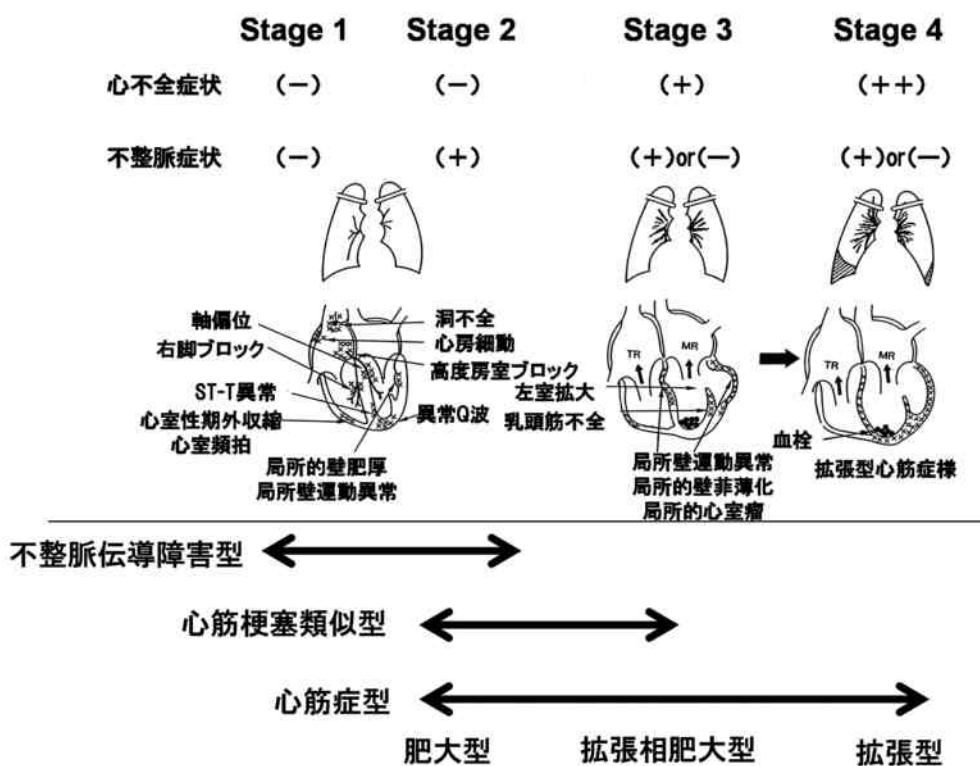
Stage 1　Stage 2　Stage 3　Stage 4

心不全症状　(−)　(−)　(+)　(++)

不整脈症状　(−)　(+)　(+)or(−)　(+)or(−)

軸偏位
右脚ブロック
ST-T異常
心室性期外収縮
心室頻拍
洞不全
心房細動
高度房室ブロック
異常Q波
局所的壁肥厚
局所壁運動異常

TR　MR
左室拡大
乳頭筋不全
局所壁運動異常
局所的壁菲薄化
局所的心室瘤

TR　MR
血栓
拡張型心筋症様

不整脈伝導障害型

心筋梗塞類似型

心筋症型

肥大型　拡張相肥大型　拡張型